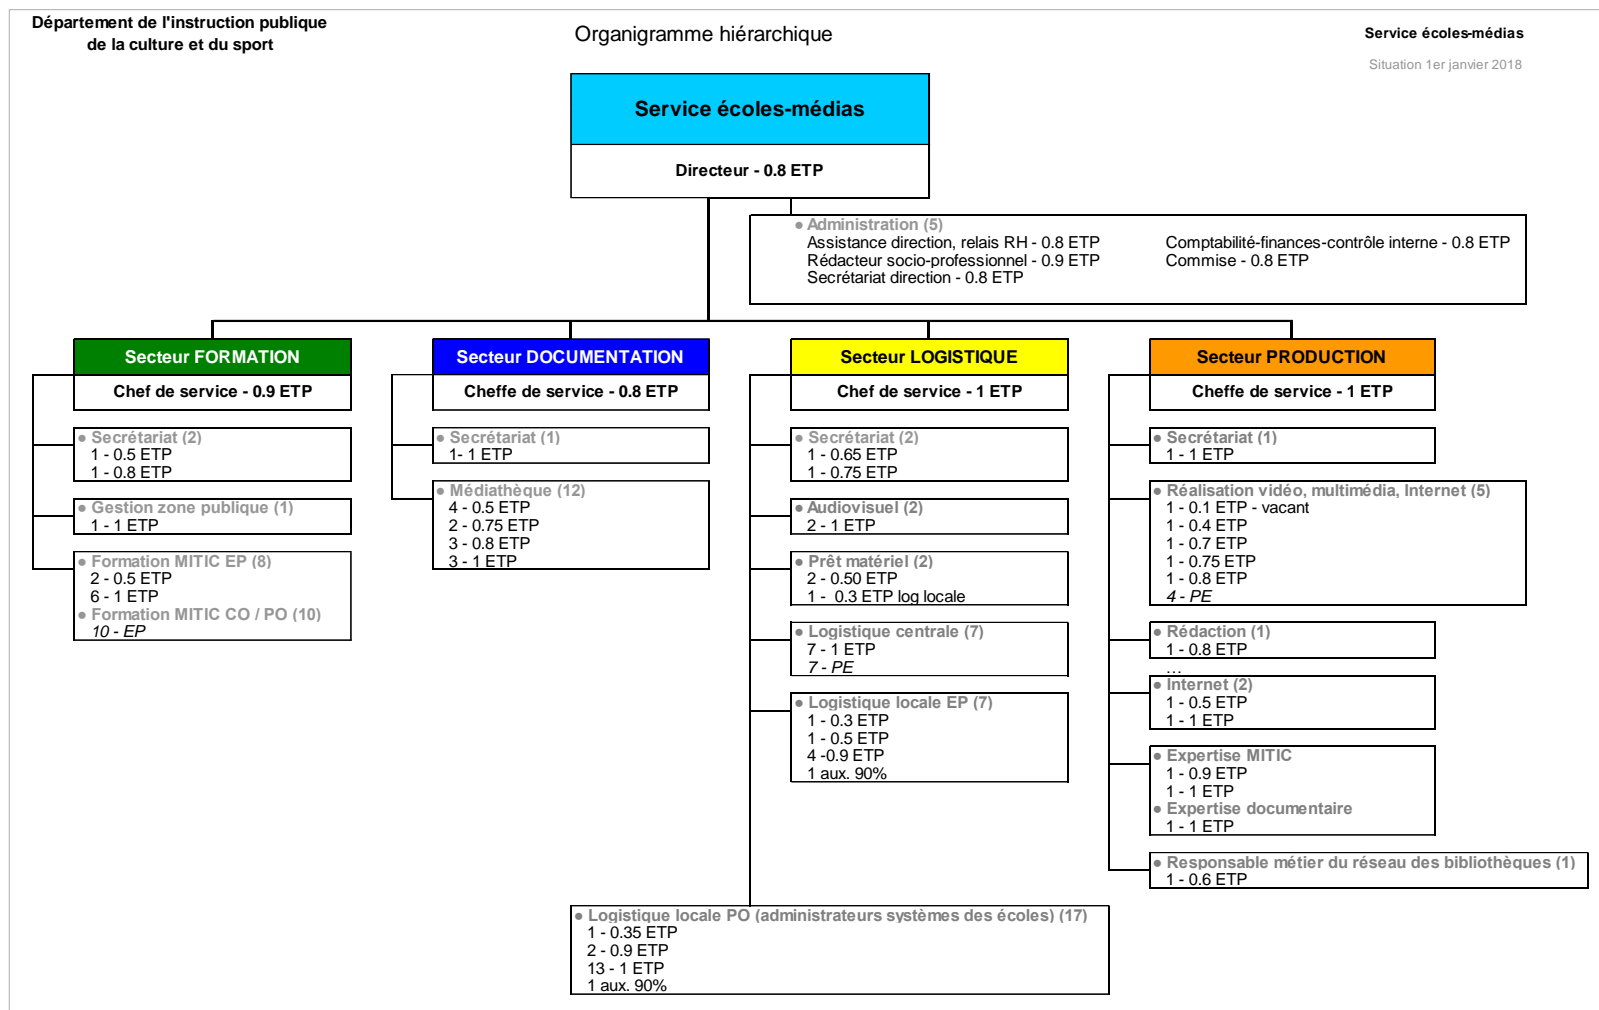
Département de l'instruction publique
de la culture et du sport

Organigramme hiérarchique

Service écoles-médias

Situation 1er janvier 2018

Service écoles-médias

Directeur - 0.8 ETP

● Administration (5)
Assistance direction, relais RH - 0.8 ETP
Rédacteur socio-professionnel - 0.9 ETP
Secrétariat direction - 0.8 ETP
Comptabilité-finances-contrôle interne - 0.8 ETP
Commise - 0.8 ETP

Secteur FORMATION

Chef de service - 0.9 ETP

● Secrétariat (2)
1 - 0.5 ETP
1 - 0.8 ETP

● Gestion zone publique (1)
1 - 1 ETP

● Formation MITIC EP (8)
2 - 0.5 ETP
6 - 1 ETP
● Formation MITIC CO / PO (10)
10 - EP

Secteur DOCUMENTATION

Cheffe de service - 0.8 ETP

● Secrétariat (1)
1- 1 ETP

● Médiathèque (12)
4 - 0.5 ETP
2 - 0.75 ETP
3 - 0.8 ETP
3 - 1 ETP

Secteur LOGISTIQUE

Chef de service - 1 ETP

● Secrétariat (2)
1 - 0.65 ETP
1 - 0.75 ETP

● Audiovisuel (2)
2 - 1 ETP

● Prêt matériel (2)
2 - 0.50 ETP
1 - 0.3 ETP log locale

● Logistique centrale (7)
7 - 1 ETP
7 - PE

● Logistique locale EP (7)
1 - 0.3 ETP
1 - 0.5 ETP
4 -0.9 ETP
1 aux. 90%

Secteur PRODUCTION

Cheffe de service - 1 ETP

● Secrétariat (1)
1 - 1 ETP

● Réalisation vidéo, multimédia, Internet (5)
1 - 0.1 ETP - vacant
1 - 0.4 ETP
1 - 0.7 ETP
1 - 0.75 ETP
1 - 0.8 ETP
4 - PE

● Rédaction (1)
1 - 0.8 ETP
...

● Internet (2)
1 - 0.5 ETP
1 - 1 ETP

● Expertise MITIC
1 - 0.9 ETP
1 - 1 ETP
● Expertise documentaire
1 - 1 ETP

● Responsable métier du réseau des bibliothèques (1)
1 - 0.6 ETP

● Logistique locale PO (administrateurs systèmes des écoles) (17)
1 - 0.35 ETP
2 - 0.9 ETP
13 - 1 ETP
1 aux. 90%